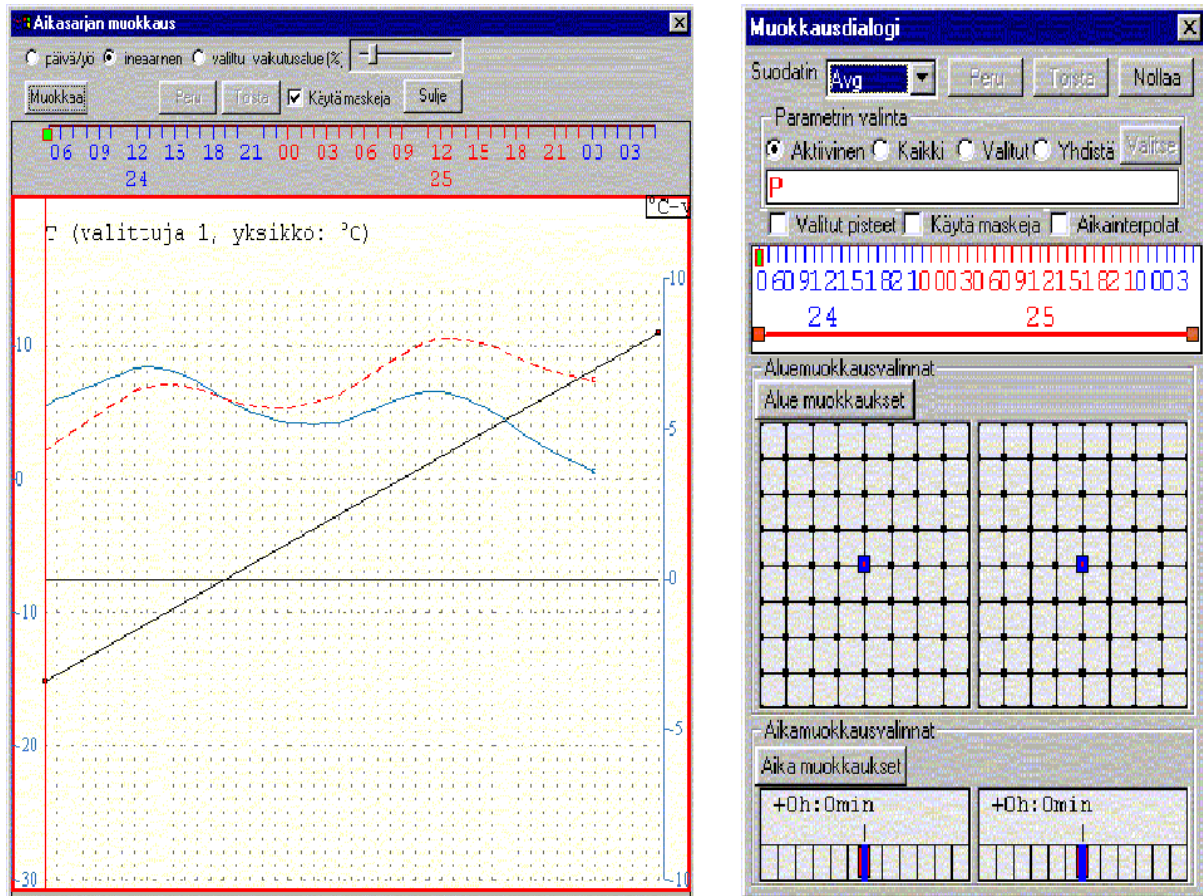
Aikasarjan muokkaus

päivä/yö lineaarinen valittu vaikutusalue(%)

Muokkaa Peru Toista Käytä maskeja Sulje

06 09 12 15 18 21 00 03 06 09 12 15 18 21 00 03
24 25

°C-v

T (valittuja 1, yksikkö: °C)

10
0
-10
-20
-30

10
5
0
-5
-10

Muokkausdialogi

Suodatin Avg Peru Toista Nollaa

Parametrin valinta
Aktiivinen Kaikki Valitut Yhdistä Valitse

P

Valitut pisteet Käytä maskeja Aikainterpolat

0 60 91 21 51 82 10 00 30 60 91 21 51 82 10 00 3
24 25

Aluemuokkausvalinnat
Alue muokkaukset

Aikamuokkausvalinnat
Aika muokkaukset

+0h:0min +0h:0min